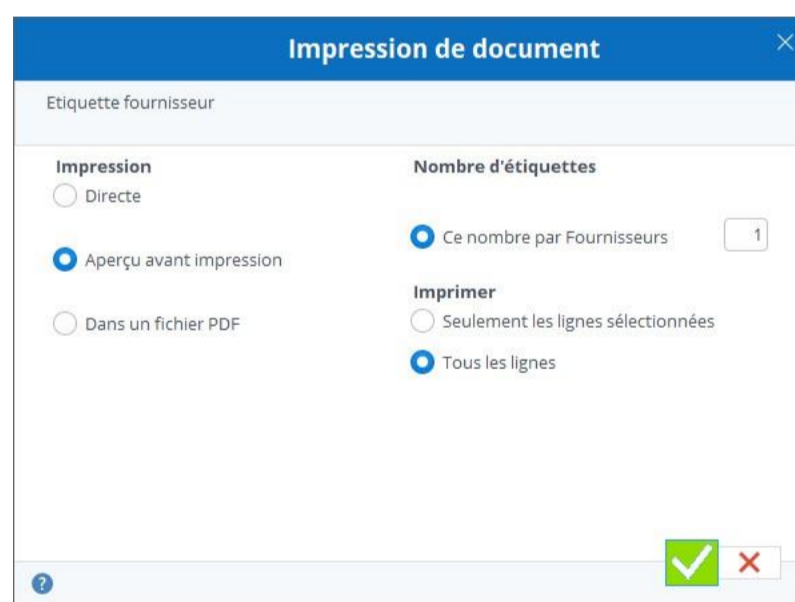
Impression de document

Etiquette fournisseur

Impression

Directe

Aperçu avant impression

Dans un fichier PDF

Nombre d'étiquettes

Ce nombre par Fournisseurs 1

Imprimer

Seulement les lignes sélectionnées

Tous les lignes